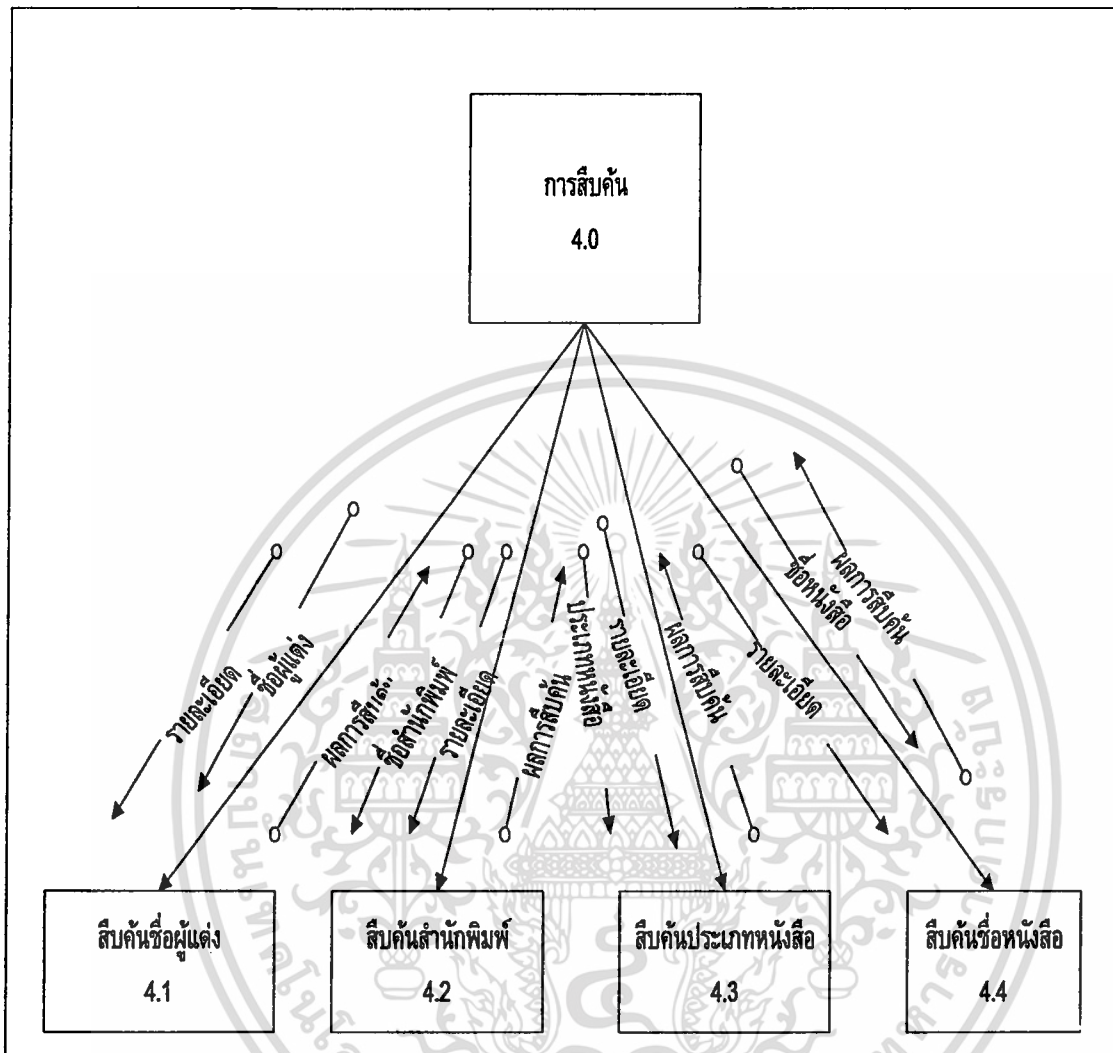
การสืบค้น
4.0

รายละเอียด
ชื่อผู้แต่ง
ผลการสืบค้น
ชื่อสำนักพิมพ์
รายละเอียด
ผลการสืบค้น
ประเภทหนังสือ
รายละเอียด
ผลการสืบค้น
รายละเอียด
ชื่อหนังสือ
ผลการสืบค้น

สืบค้นชื่อผู้แต่ง
4.1

สืบค้นสำนักพิมพ์
4.2

สืบค้นประเภทหนังสือ
4.3

สืบค้นชื่อหนังสือ
4.4